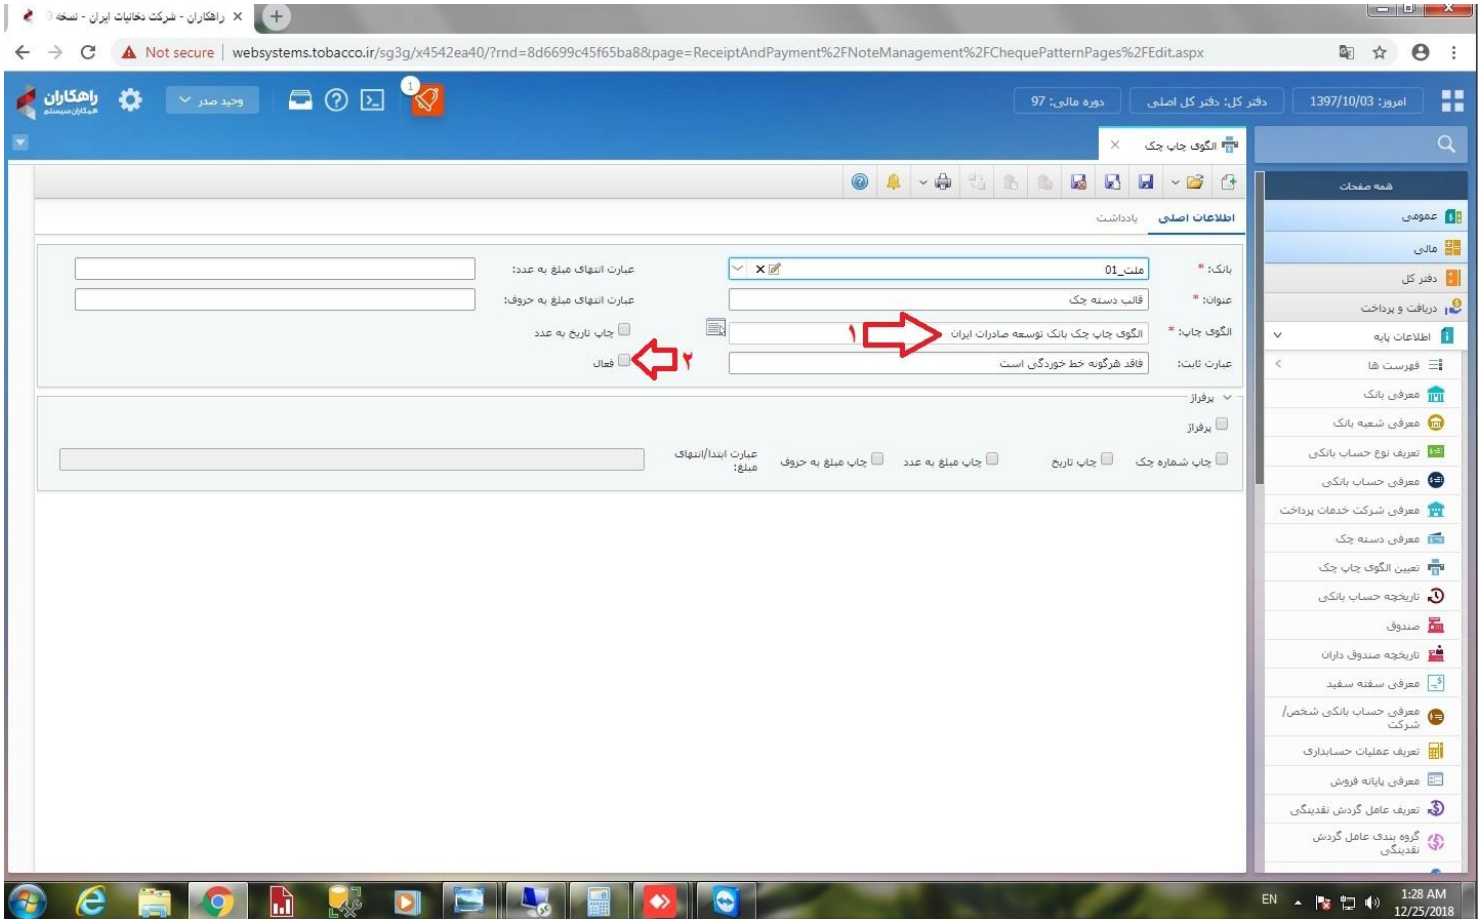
راهکاران - شرکت دخانیات ایران - نسخه

Not secure | websystems.tobacco.ir/sg3g/x4542ea40/?rnd=8d6699c45f65ba8&page=ReceiptAndPayment%2FNoteManagement%2FChequePatternPages%2FEdit.aspx

راهکاران
همکاران سیستم

وحید صدر

1

دوره مالی: 97
دفتر کل: دفتر کل اصلی
امروز: 1397/10/03

الگوی چاپ چک

همه صفحات
عمومی
مالی
دفتر کل
دریافت و پرداخت
اطلاعات پایه
فهرست ها
معرفی بانک
معرفی شعبه بانک
تعریف نوع حساب بانکی
معرفی حساب بانکی
معرفی شرکت خدمات پرداخت
معرفی دسته چک
تعیین الگوی چاپ چک
تاریخچه حساب بانکی
صندوق
تاریخچه صندوق داران
معرفی سفته سفید
معرفی حساب بانکی شخص/شرکت
تعریف عملیات حسابداری
معرفی پایانه فروش
تعریف عامل گردش نقدینگی
گروه بندی عامل گردش نقدینگی

اطلاعات اصلی
یادداشت

بانک: * ملت_01
عنوان: * قالب دسته چک
الگوی چاپ: * الگوی چاپ چک بانک توسعه صادرات ایران
عبارت ثابت: فاقد هرگونه خط خوردگی است
عبارت انتهای مبلغ به عدد:
عبارت انتهای مبلغ به حروف:
چاپ تاریخ به عدد
فعال
۱
۲

پرفراژ
پرفراژ
چاپ شماره چک
چاپ تاریخ
چاپ مبلغ به عدد
چاپ مبلغ به حروف
عبارت ابتدا/انتهای مبلغ:

EN
1:28 AM
12/25/2018